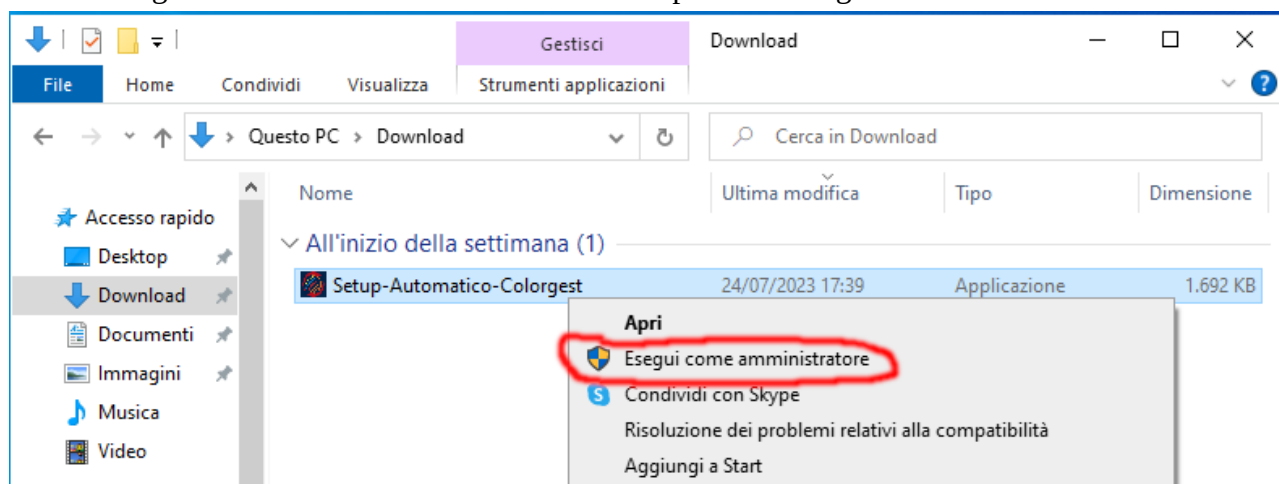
Gestisci

Download

File | Home | Condividi | Visualizza | Strumenti applicazioni

Questo PC > Download

Cerca in Download

Accesso rapido
Desktop
Download
Documenti
Immagini
Musica
Video

| Nome | Ultima modifica | Tipo | Dimensione |
|---|---|---|---|
| All'inizio della settimana (1) | | | |
| Setup-Automatico-Colorgest | 24/07/2023 17:39 | Applicazione | 1.692 KB |

Apri
Esegui come amministratore
Condividi con Skype
Risoluzione dei problemi relativi alla compatibilità
Aggiungi a Start